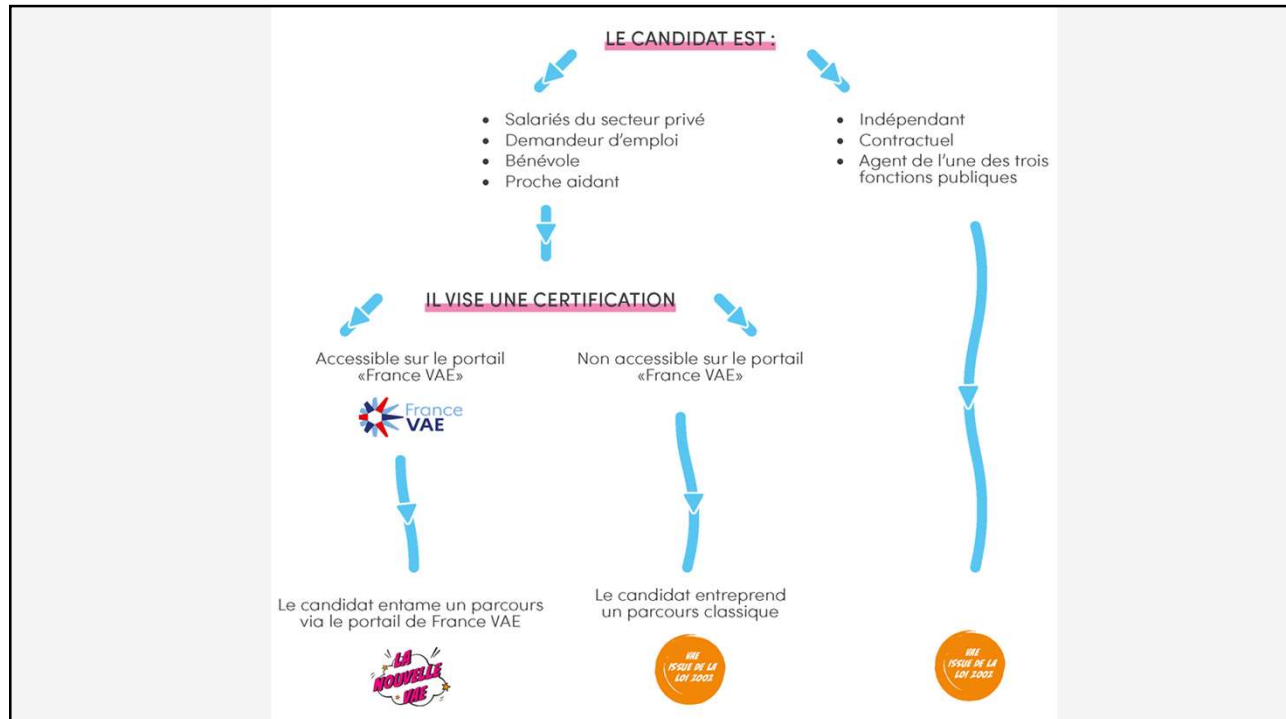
LE CANDIDAT EST :

- Salariés du secteur privé
- Demandeur d'emploi
- Bénévole
- Proche aidant

- Indépendant
- Contractuel
- Agent de l'une des trois fonctions publiques

IL VISE UNE CERTIFICATION

Accessible sur le portail «France VAE»

France VAE

Non accessible sur le portail «France VAE»

Le candidat entame un parcours via le portail de France VAE

LA NOUVELLE VAE

Le candidat entreprend un parcours classique

VAE ISSUE DE LA LOI 2002

VAE ISSUE DE LA LOI 2002